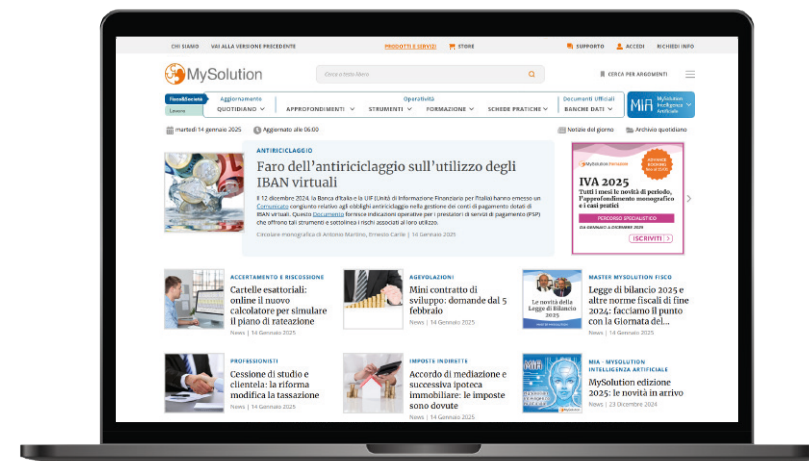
CHI SIAMO VAI ALLA VERSIONE PRECEDENTE PRODOTTI E SERVIZI STORE SUPPORTO ACCEDI RICHIEDI INFO

MySolution

Cerca in tutto Mysol

CERCA PER ARGOMENTI

Fiscale/Bilancio Lavoro

Aggiornamento QUOTIDIANO

APPROFONDIMENTI

Operatività STRUMENTI FORMAZIONE SCHEDE PRATICHE

Documenti Ufficiali BANCHE DATI

MySolution Intelligenza Artificiale

martedì 14 gennaio 2025 Aggiornato alle 06:00

Notizie del giorno Archivio quotidiano

ANTIRICICLAGGIO

Faro dell'antiriciclaggio sull'utilizzo degli IBAN virtuali

Il 12 dicembre 2024, la Banca d'Italia e la UIF (Unità di Informazione Finanziaria per l'Italia) hanno emesso un Comunicato congiunto relativo agli obblighi antiriciclaggio nella gestione dei conti di pagamento dotati di IBAN virtuali. Questo Documento fornisce indicazioni operative per i prestatori di servizi di pagamento (PSP) che offrono tali strumenti e sottolinea i rischi associati al loro utilizzo.

Circolare monografica di Antonio Martino, Ernesto Carile | 10 Gennaio 2025

IVA 2025

Tutti i mesi le novità di periodo, l'approfondimento monografico e i casi pratici

PERCORSO SPECIALISTICO

ISCRIVITI

ACCERTAMENTO E RISCOSSIONE

Cartelle esattoriali: online il nuovo calcolatore per simulare il piano di rateazione

News | 14 Gennaio 2025

AGEVOLAZIONI

Mini contratto di sviluppo: domande dal 5 febbraio

News | 14 Gennaio 2025

MASTER MYSOLUTION FISCO

Legge di bilancio 2025 e altre norme fiscali di fine 2024: facciamo il punto con la Giornata del...

News | 14 Gennaio 2025

PROFESSIONISTI

Cessione di studio e clientela: la riforma modifica la tassazione

News | 14 Gennaio 2025

IMPOSTE INDIRETTE

Accordo di mediazione e successiva ipoteca immobiliare: le imposte sono dovute

News | 14 Gennaio 2025

MIA - MYSOLUTION INTELLIGENZA ARTIFICIALE

MySolution edizione 2025: le novità in arrivo

News | 23 Dicembre 2024